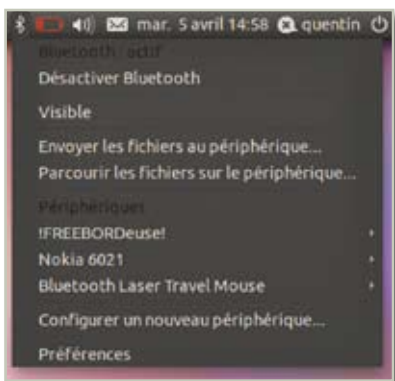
mar. 5 avril 14:58 quentin

Bluetooth : actif

Désactiver Bluetooth

Visible

Envoyer les fichiers au périphérique...

Parcourir les fichiers sur le périphérique...

Périphériques

!FREEBORDeuse!

Nokia 6021

Bluetooth Laser Travel Mouse

Configurer un nouveau périphérique...

Préférences